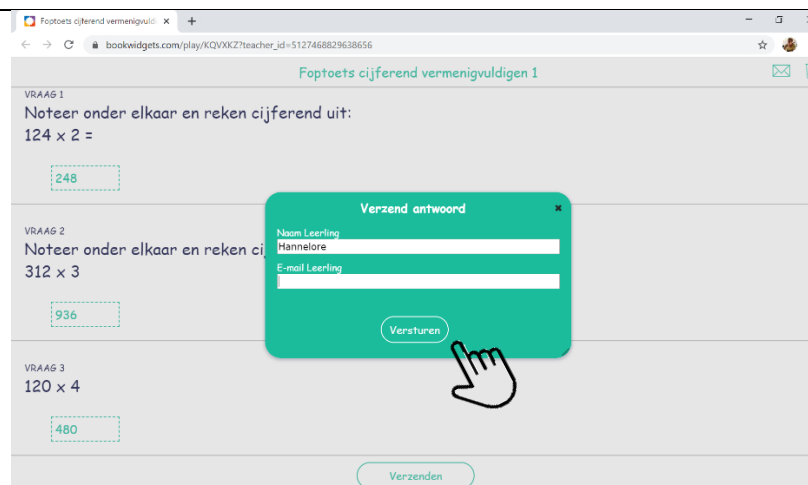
Foptoets cijferend vermenigvuldi ×

bookwidgets.com/play/KQVXKZ?teacher_id=5127468829638656

Foptoets cijferend vermenigvuldigen 1

VRAAG 1
Noteer onder elkaar en reken cijferend uit:
124 x 2 =

248

VRAAG 2
Noteer onder elkaar en reken cij
312 x 3

936

VRAAG 3
120 x 4

480

Verzend antwoord
Naam Leerling
Hannelore
E-mail Leerling

Versturen

Verzenden